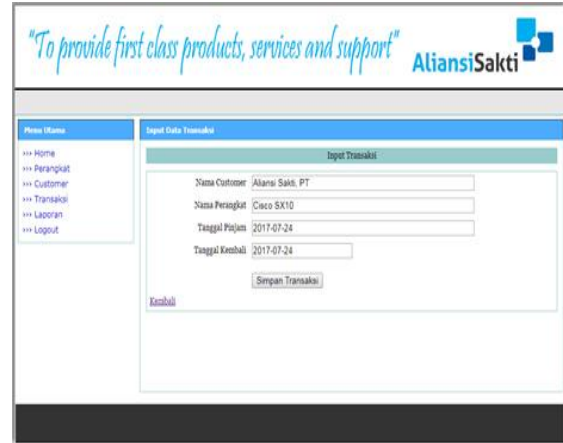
"To provide first class products, services and support"

AliansiSakti

Menu Utama

>>> Home
>>> Perangkat
>>> Customer
>>> Transaksi
>>> Laporan
>>> Logout

Input Data Transaksi

Input Transaksi

Nama Customer Aliansi Sakti, PT

Nama Perangkat Cisco SX10

Tanggal Pinjam 2017-07-24

Tanggal Kembali 2017-07-24

Simpan Transaksi

Kembali